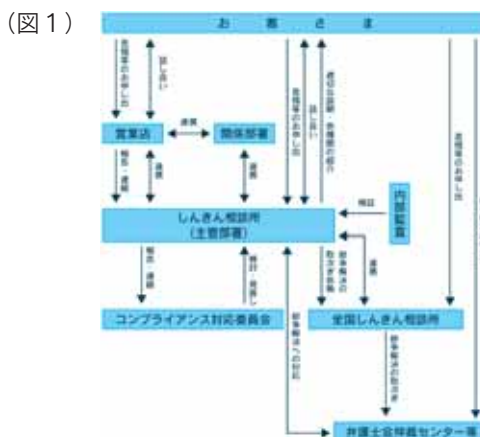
（図１）

お　客　さ　ま

苦情等のお申し出

話し合い

営業店

連携

関係部署

報告・連絡

連携

連携

苦情等のお申し出

話し合い

適切な説明・解決策の提示

苦情等のお申し出

内部監査

検証

しんきん相談所
（主管部署）

報告・連絡

検討・見直し

紛争解決の取次ぎ依頼

連携

コンプライアンス対応委員会

全国しんきん相談所

紛争解決の取次ぎ

紛争解決の対応

弁護士会仲裁センター等